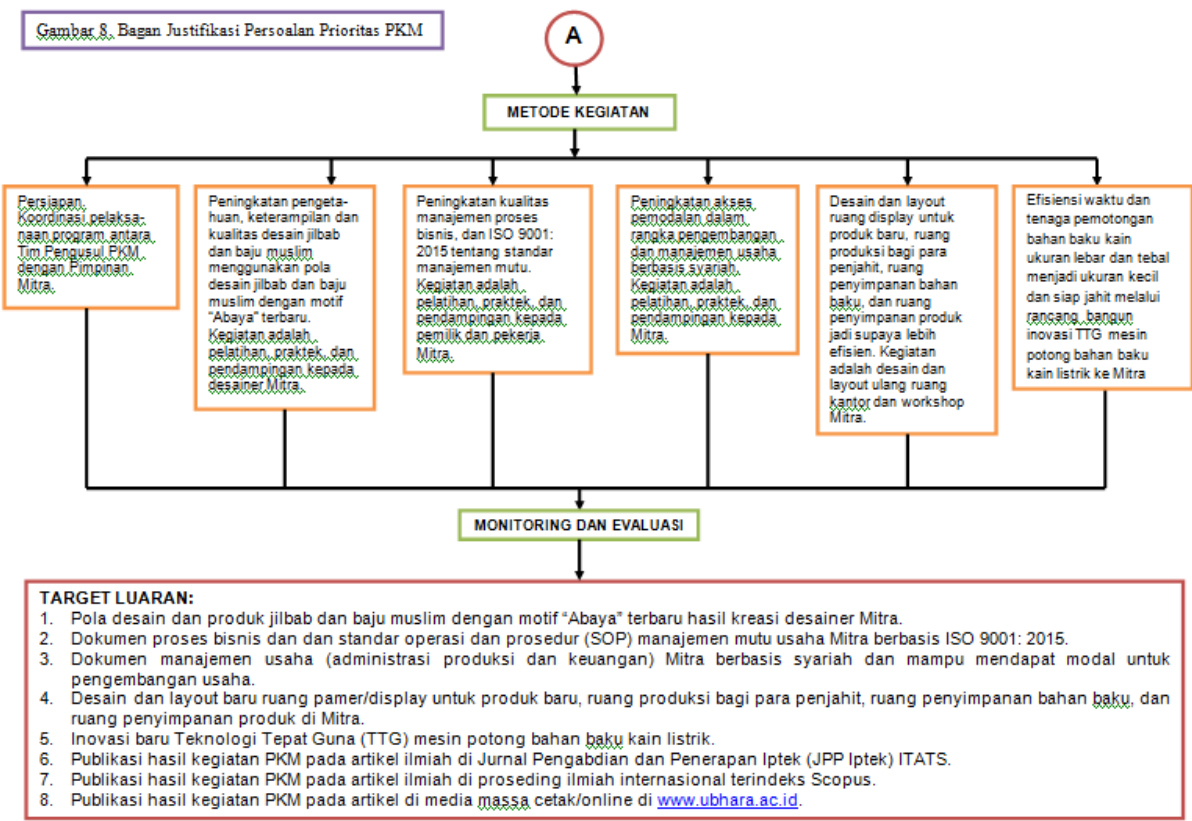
Gambar 8. Bagan Justifikasi Persoalan Prioritas PKM

A

METODE KEGIATAN

Persiapan, Koordinasi pelaksanaan program antara Tim Pengusul PKM dengan Pimpinan Mitra.

Peningkatan pengetahuan, keterampilan dan kualitas desain jilbab dan baju muslim menggunakan pola desain jilbab dan baju muslim dengan motif "Abaya" terbaru. Kegiatan adalah pelatihan, praktek, dan pendampingan kepada desainer Mitra.

Peningkatan kualitas manajemen proses bisnis, dan ISO 9001: 2015 tentang standar manajemen mutu. Kegiatan adalah pelatihan, praktek, dan pendampingan kepada pemilik dan pekerja Mitra.

Peningkatan akses pemodalan dalam rangka pengembangan dan manajemen usaha berbasis syariah. Kegiatan adalah pelatihan, praktek, dan pendampingan kepada Mitra.

Desain dan layout ruang display untuk produk baru, ruang produksi bagi para penjahit, ruang penyimpanan bahan baku, dan ruang penyimpanan produk jadi supaya lebih efisien. Kegiatan adalah desain dan layout ulang ruang kantor dan workshop Mitra.

Efisiensi waktu dan tenaga pemotongan bahan baku kain ukuran lebar dan tebal menjadi ukuran kecil dan siap jahit melalui rancang bangun inovasi TTG mesin potong bahan baku kain listrik ke Mitra

MONITORING DAN EVALUASI

TARGET LUARAN:
1. Pola desain dan produk jilbab dan baju muslim dengan motif "Abaya" terbaru hasil kreasi desainer Mitra.
2. Dokumen proses bisnis dan dan standar operasi dan prosedur (SOP) manajemen mutu usaha Mitra berbasis ISO 9001: 2015.
3. Dokumen manajemen usaha (administrasi produksi dan keuangan) Mitra berbasis syariah dan mampu mendapat modal untuk pengembangan usaha.
4. Desain dan layout baru ruang pamer/display untuk produk baru, ruang produksi bagi para penjahit, ruang penyimpanan bahan baku, dan ruang penyimpanan produk di Mitra.
5. Inovasi baru Teknologi Tepat Guna (TTG) mesin potong bahan baku kain listrik.
6. Publikasi hasil kegiatan PKM pada artikel ilmiah di Jurnal Pengabdian dan Penerapan Iptek (JPP Iptek) ITATS.
7. Publikasi hasil kegiatan PKM pada artikel ilmiah di proseding ilmiah internasional terindeks Scopus.
8. Publikasi hasil kegiatan PKM pada artikel di media massa cetak/online di www.ubhara.ac.id.